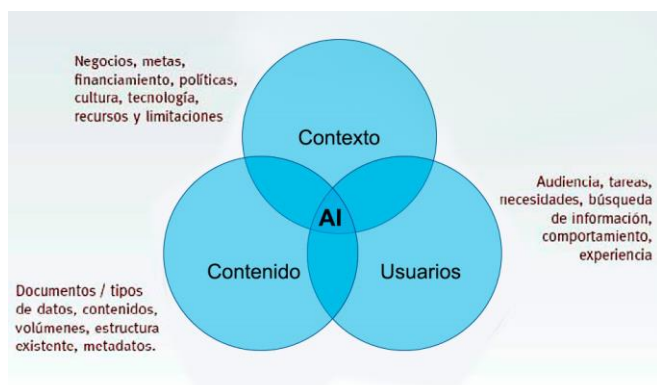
Negocios, metas, financiamiento, políticas, cultura, tecnología, recursos y limitaciones

Contexto

AI

Audiencia, tareas, necesidades, búsqueda de información, comportamiento, experiencia

Contenido

Usuarios

Documentos / tipos de datos, contenidos, volúmenes, estructura existente, metadatos.